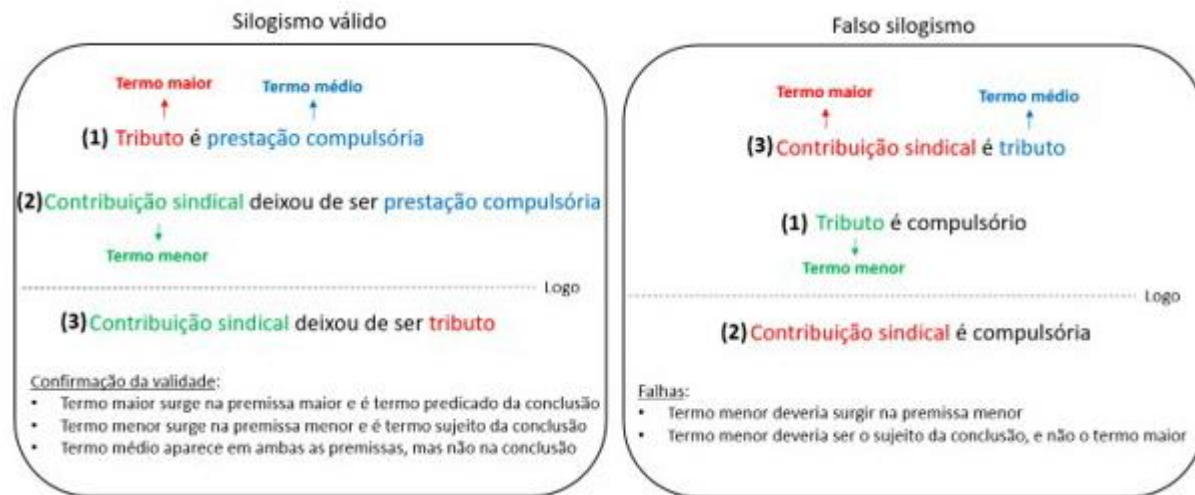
Silogismo válido

Termo maior

Termo médio

(1) Tributo é prestação compulsória

(2) Contribuição sindical deixou de ser prestação compulsória

Termo menor

Logo

(3) Contribuição sindical deixou de ser tributo

Confirmação da validade:
• Termo maior surge na premissa maior e é termo predicado da conclusão
• Termo menor surge na premissa menor e é termo sujeito da conclusão
• Termo médio aparece em ambas as premissas, mas não na conclusão

Falso silogismo

Termo maior

Termo médio

(3) Contribuição sindical é tributo

(1) Tributo é compulsório

Termo menor

Logo

(2) Contribuição sindical é compulsória

Falhas:
• Termo menor deveria surgir na premissa menor
• Termo menor deveria ser o sujeito da conclusão, e não o termo maior